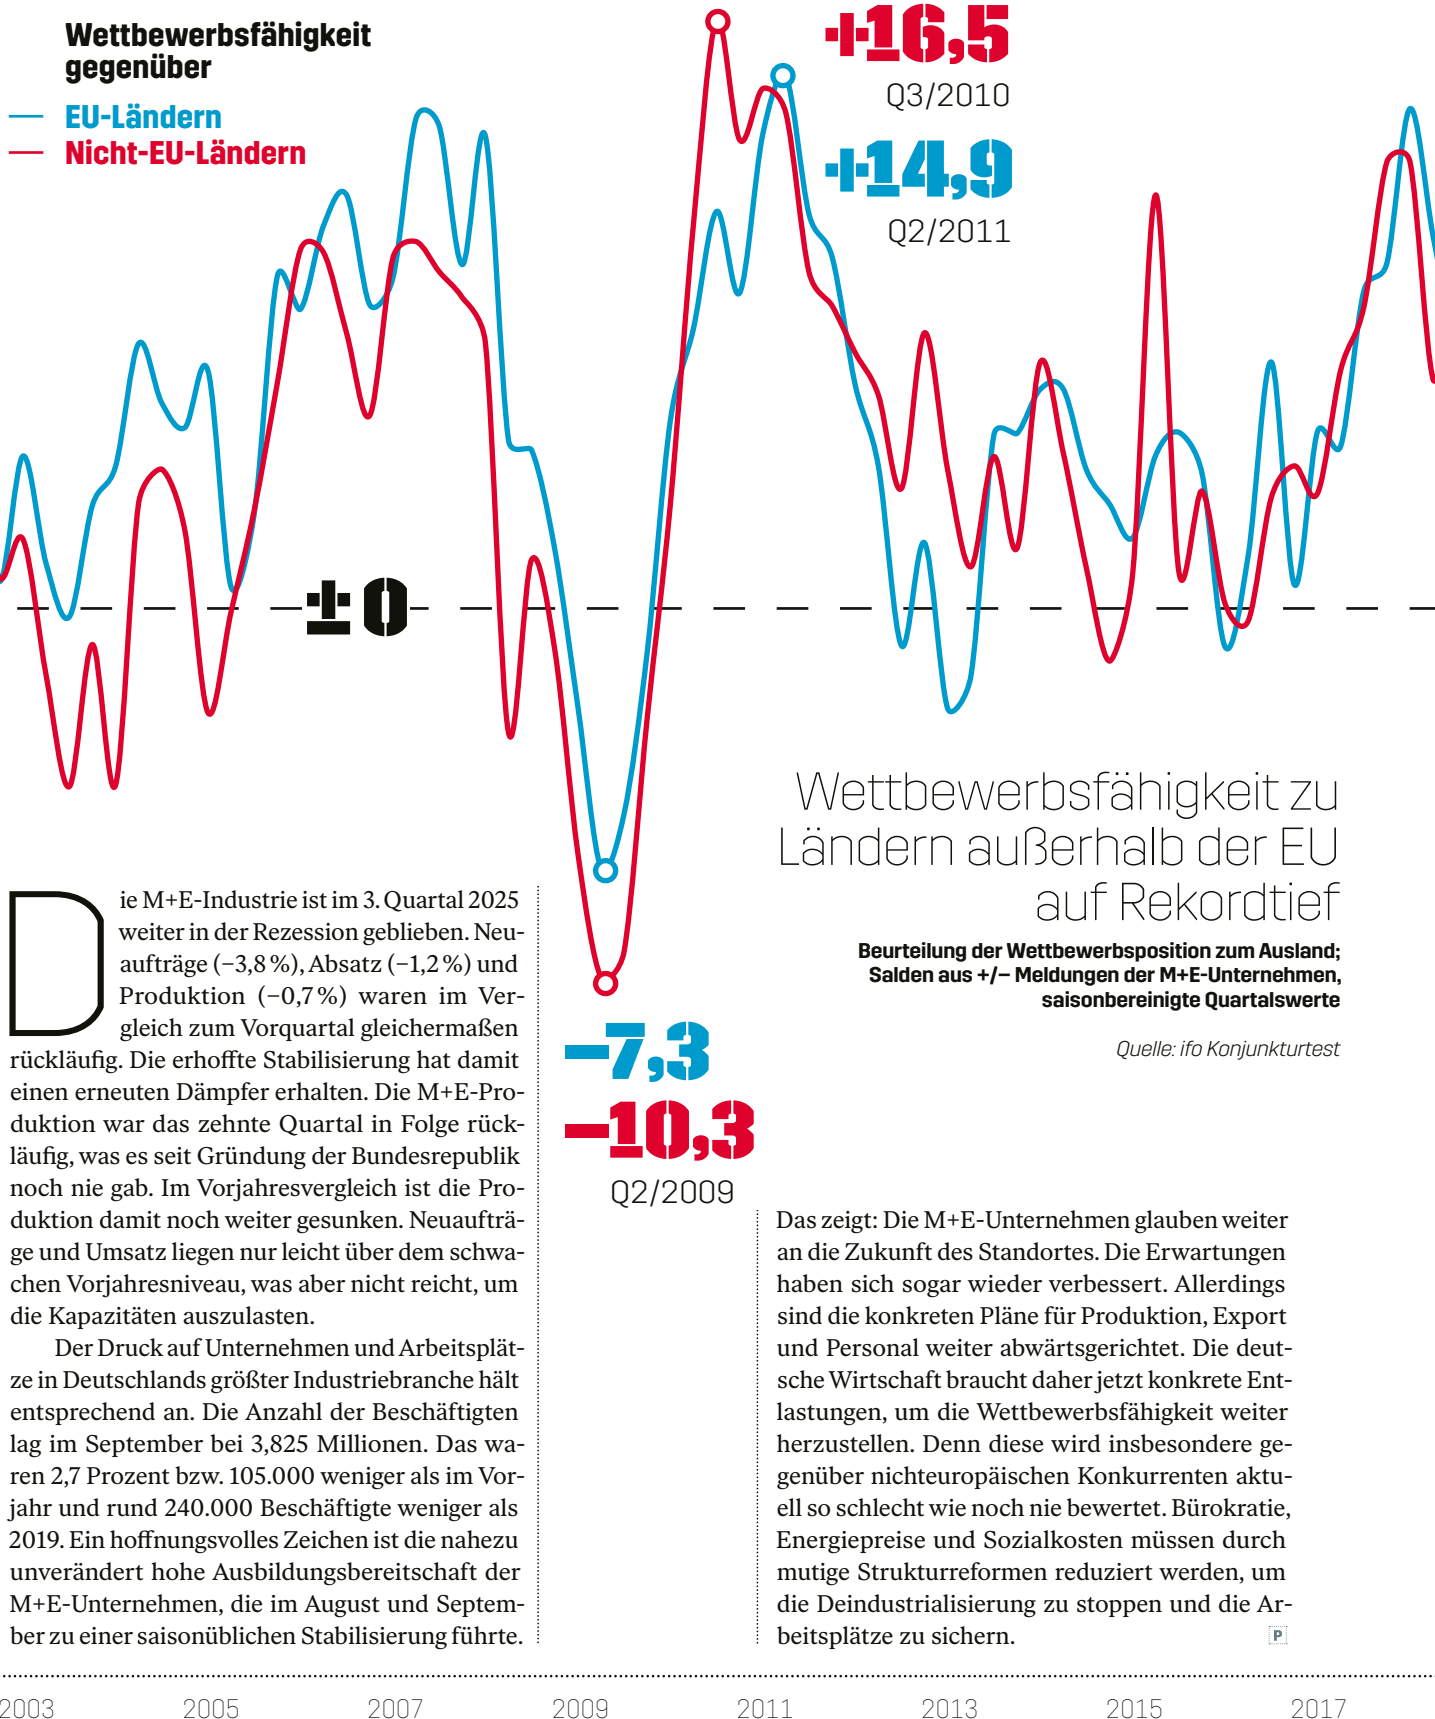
Wettbewerbsfähigkeit gegenüber
EU-Ländern
Nicht-EU-Ländern

+16,5
Q3/2010

+14,9
Q2/2011

±0

Wettbewerbsfähigkeit zu Ländern außerhalb der EU auf Rekordtief

Beurteilung der Wettbewerbsposition zum Ausland; Salden aus +/– Meldungen der M+E-Unternehmen, saisonbereinigte Quartalswerte

Quelle: ifo Konjunkturtest

–7,3
–10,3
Q2/2009

Die M+E-Industrie ist im 3. Quartal 2025 weiter in der Rezession geblieben. Neuaufträge (−3,8 %), Absatz (−1,2 %) und Produktion (−0,7 %) waren im Vergleich zum Vorquartal gleichermaßen rückläufig. Die erhoffte Stabilisierung hat damit einen erneuten Dämpfer erhalten. Die M+E-Produktion war das zehnte Quartal in Folge rückläufig, was es seit Gründung der Bundesrepublik noch nie gab. Im Vorjahresvergleich ist die Produktion damit noch weiter gesunken. Neuaufträge und Umsatz liegen nur leicht über dem schwachen Vorjahresniveau, was aber nicht reicht, um die Kapazitäten auszulasten.

Der Druck auf Unternehmen und Arbeitsplätze in Deutschlands größter Industriebranche hält entsprechend an. Die Anzahl der Beschäftigten lag im September bei 3,825 Millionen. Das waren 2,7 Prozent bzw. 105.000 weniger als im Vorjahr und rund 240.000 Beschäftigte weniger als 2019. Ein hoffnungsvolles Zeichen ist die nahezu unverändert hohe Ausbildungsbereitschaft der M+E-Unternehmen, die im August und September zu einer saisonüblichen Stabilisierung führte.

Das zeigt: Die M+E-Unternehmen glauben weiter an die Zukunft des Standortes. Die Erwartungen haben sich sogar wieder verbessert. Allerdings sind die konkreten Pläne für Produktion, Export und Personal weiter abwärtsgerichtet. Die deutsche Wirtschaft braucht daher jetzt konkrete Entlastungen, um die Wettbewerbsfähigkeit weiter herzustellen. Denn diese wird insbesondere gegenüber nichteuropäischen Konkurrenten aktuell so schlecht wie noch nie bewertet. Bürokratie, Energiepreise und Sozialkosten müssen durch mutige Strukturreformen reduziert werden, um die Deindustrialisierung zu stoppen und die Arbeitsplätze zu sichern.

P

2003 2005 2007 2009 2011 2013 2015 2017